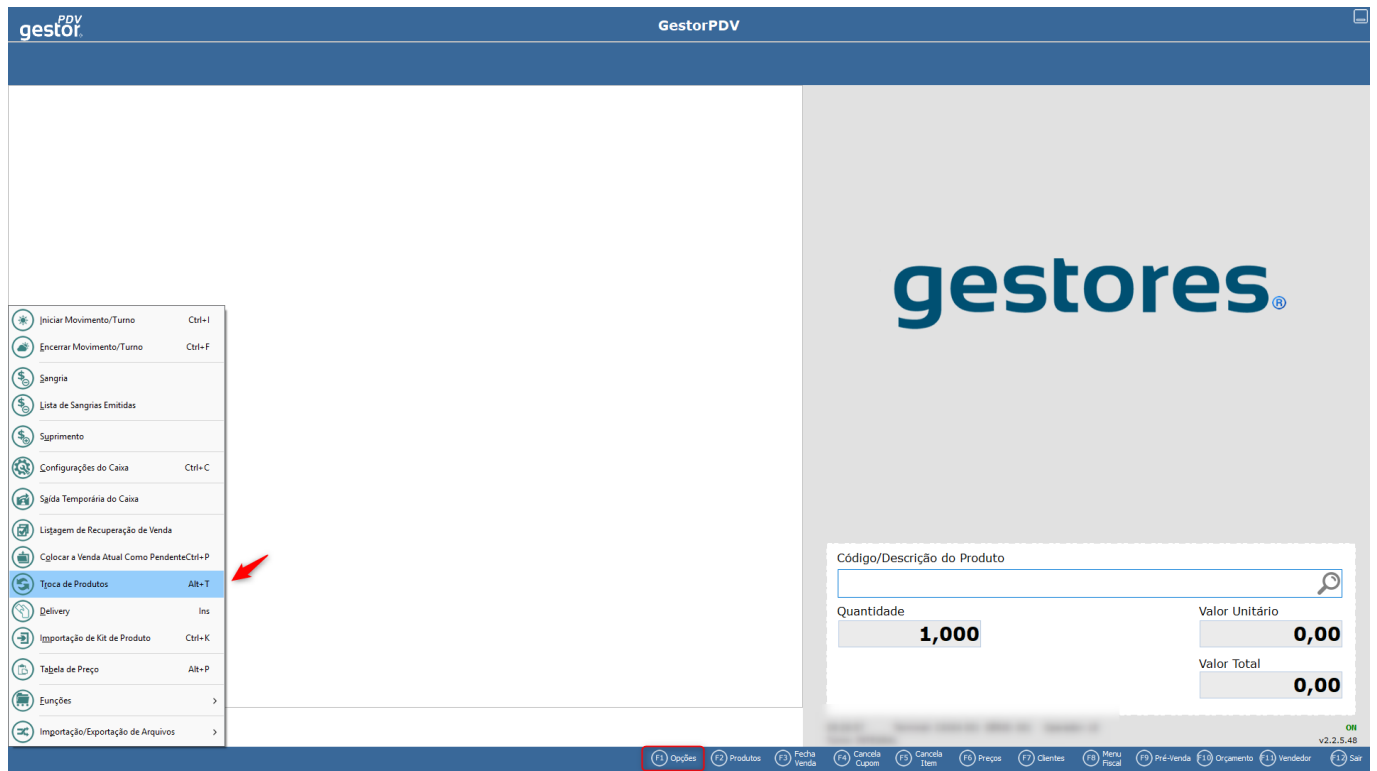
gestor PDV

GestorPDV

Iniciar Movimento/Turno Ctrl+I
Encerrar Movimento/Turno Ctrl+F
Sangria
Lista de Sangrias Emitidas
Suprimento
Configurações do Caixa Ctrl+C
Saída Temporária do Caixa
Listagem de Recuperação de Venda
Colocar a Venda Atual Como Pendente Ctrl+P
Troca de Produtos Alt+T
Delivery Ins
Importação de Kit de Produto Ctrl+K
Tabela de Preço Alt+P
Funções >
Importação/Exportação de Arquivos >

gestores®

Código/Descrição do Produto

Quantidade
1,000

Valor Unitário
0,00

Valor Total
0,00

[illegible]

Off
v2.2.5.48

F1 Opções F2 Produtos F3 Fecha Venda F4 Cancela Cupom F5 Cancela Item F6 Preços F7 Clientes F8 Menu Fiscal F9 Pré-Venda F10 Orçamento F11 Vendedor F12 Sair